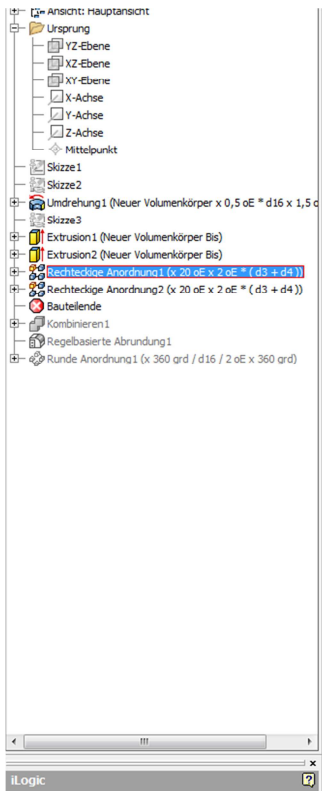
Ansicht: Hauptansicht
Ursprung
YZ-Ebene
XZ-Ebene
XY-Ebene
X-Achse
Y-Achse
Z-Achse
Mittelpunkt
Skizze1
Skizze2
Umdrehung1 (Neuer Volumenkörper x 0,5 oE * d16 x 1,5 c
Skizze3
Extrusion1 (Neuer Volumenkörper Bis)
Extrusion2 (Neuer Volumenkörper Bis)
Rechteckige Anordnung1 (x 20 oE x 2 oE * ( d3 + d4 ))
Rechteckige Anordnung2 (x 20 oE x 2 oE * ( d3 + d4 ))
Bauteilende
Kombinieren1
Regelbasierte Abrundung1
Runde Anordnung1 (x 360 grd / d16 / 2 oE x 360 grd)
iLogic